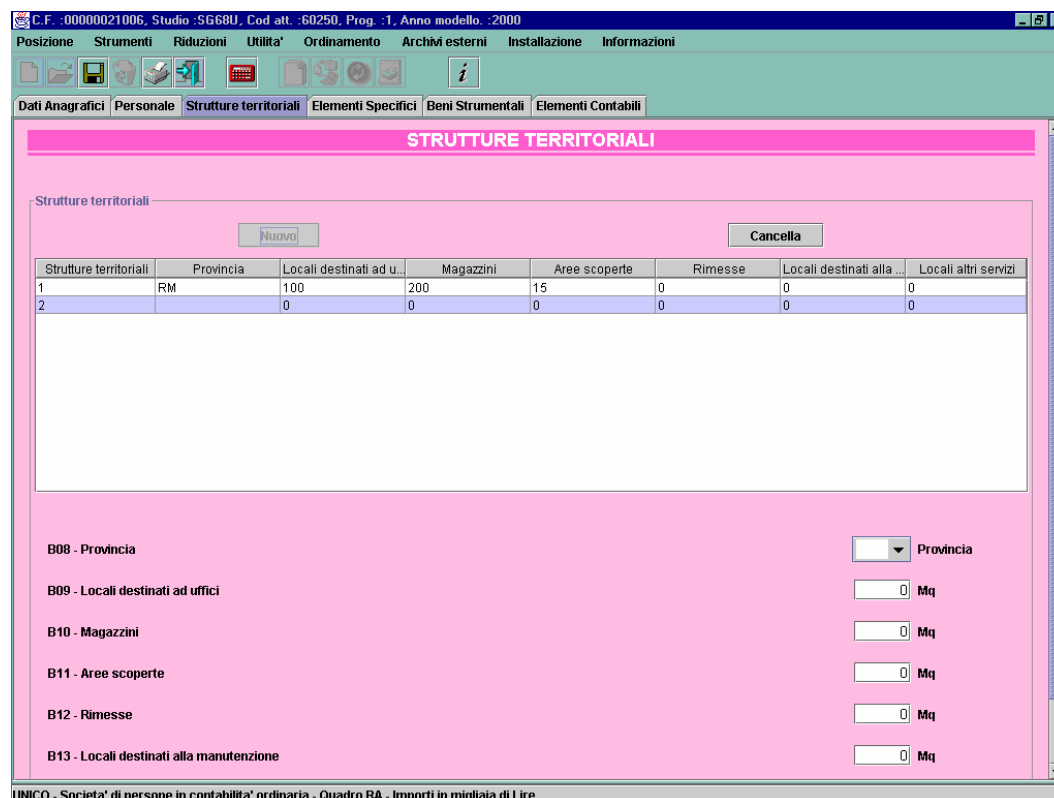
C.F. :00000021006, Studio :SG68U, Cod att. :60250, Prog. :1, Anno modello. :2000

Posizione Strumenti Riduzioni Utilita' Ordinamento Archivi esterni Installazione Informazioni

Dati Anagrafici | Personale | Strutture territoriali | Elementi Specifici | Beni Strumentali | Elementi Contabili

STRUTTURE TERRITORIALI

Strutture territoriali

Nuovo

Cancella

| Strutture territoriali | Provincia | Locali destinati ad u... | Magazzini | Aree scoperte | Rimesse | Locali destinati alla ... | Locali altri servizi |
|---|---|---|---|---|---|---|---|
| 1 | RM | 100 | 200 | 15 | 0 | 0 | 0 |
| 2 | | 0 | 0 | 0 | 0 | 0 | 0 |

B08 - Provincia Provincia

B09 - Locali destinati ad uffici 0 Mq

B10 - Magazzini 0 Mq

B11 - Aree scoperte 0 Mq

B12 - Rimesse 0 Mq

B13 - Locali destinati alla manutenzione 0 Mq

UNICO - Societa' di persone in contabilita' ordinaria - Quadro BA - Importi in migliaia di Lire